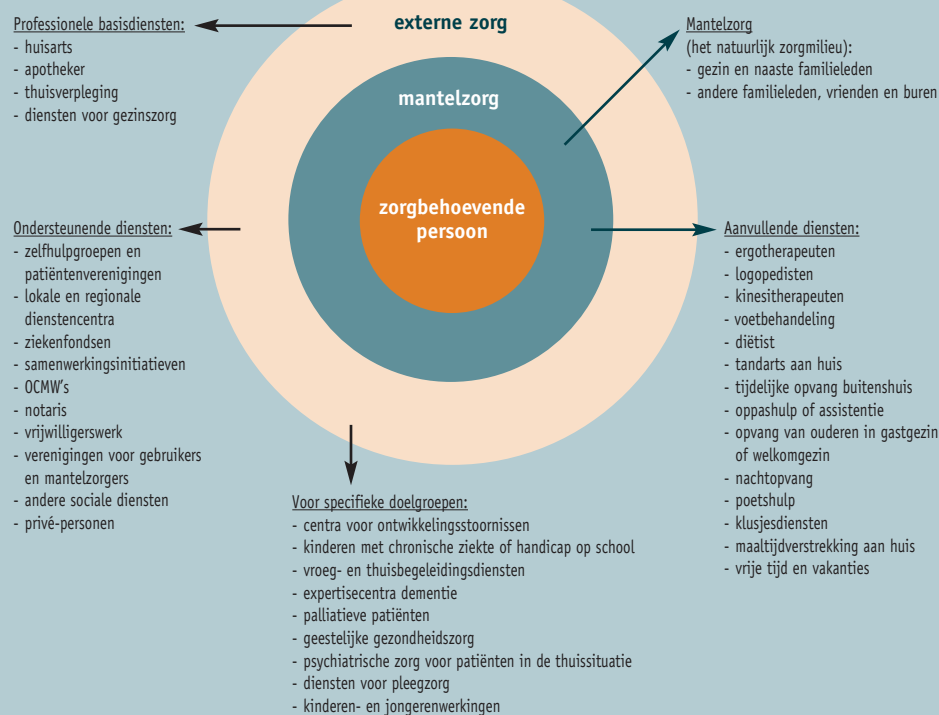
externe zorg

mantelzorg

zorgbehoevende persoon

Professionele basisdiensten:
- huisarts
- apotheker
- thuisverpleging
- diensten voor gezinszorg

Mantelzorg
(het natuurlijk zorgmilieu):
- gezin en naaste familieleden
- andere familieleden, vrienden en buren

Ondersteunende diensten:
- zelfhulpgroepen en patiëntenverenigingen
- lokale en regionale dienstencentra
- ziekenfondsen
- samenwerkingsinitiatieven
- OCMW's
- notaris
- vrijwilligerswerk
- verenigingen voor gebruikers en mantelzorgers
- andere sociale diensten
- privé-personen

Aanvullende diensten:
- ergotherapeuten
- logopedisten
- kinesitherapeuten
- voetbehandeling
- diëtist
- tandarts aan huis
- tijdelijke opvang buitenshuis
- oppashulp of assistentie
- opvang van ouderen in gastgezin of welkomgezin
- nachtopvang
- poetshulp
- klusjesdiensten
- maaltijdverstrekking aan huis
- vrije tijd en vakanties

Voor specifieke doelgroepen:
- centra voor ontwikkelingsstoornissen
- kinderen met chronische ziekte of handicap op school
- vroeg- en thuisbegeleidingsdiensten
- expertisecentra dementie
- palliatieve patiënten
- geestelijke gezondheidszorg
- psychiatrische zorg voor patiënten in de thuissituatie
- diensten voor pleegzorg
- kinderen- en jongerenwerkingen